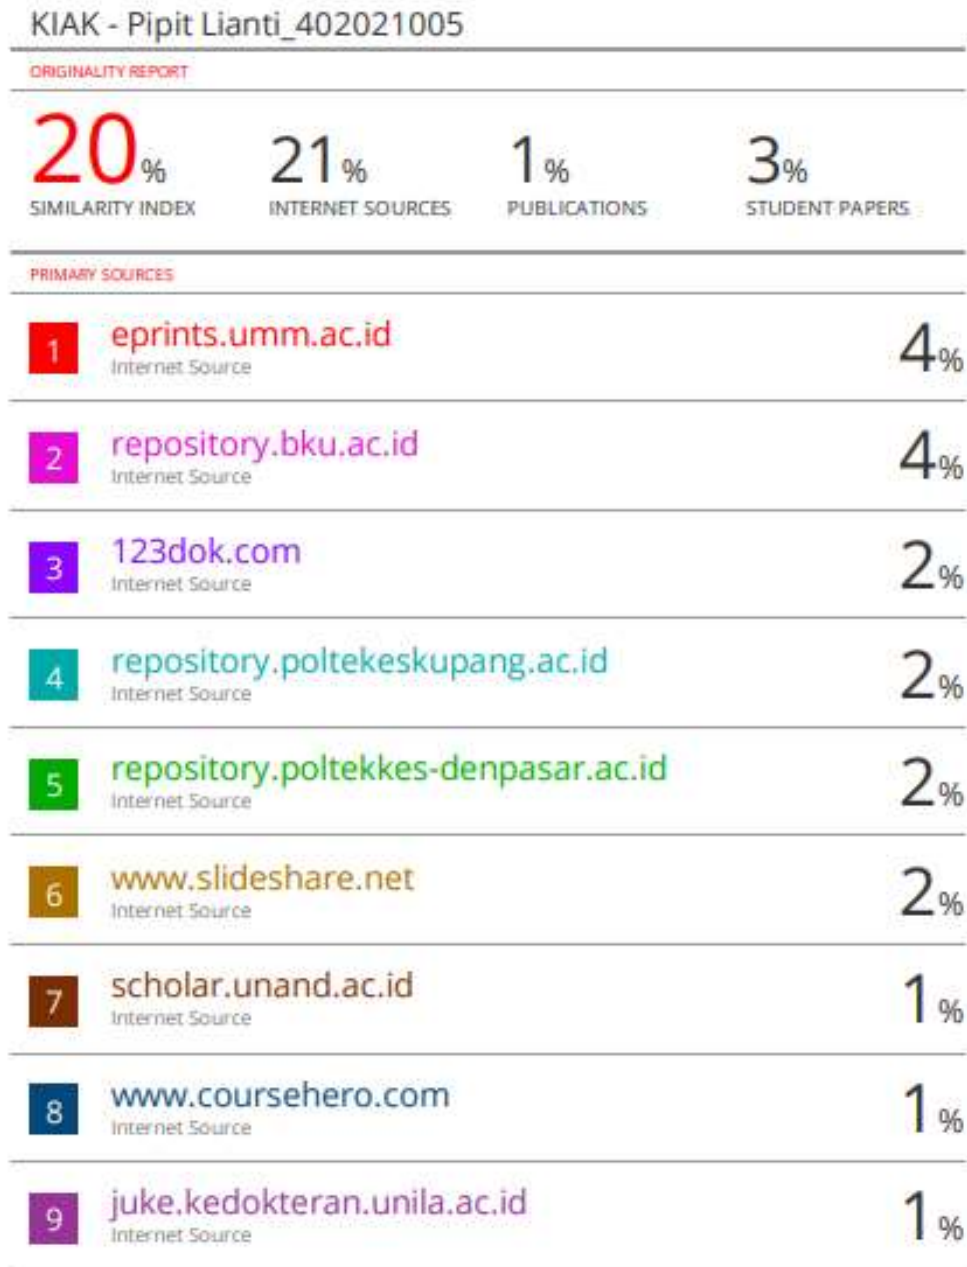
KIAK - Pipit Lianti_402021005

ORIGINALITY REPORT

| 20% | 21% | 1% | 3% |
|---|---|---|---|
| SIMILARITY INDEX | INTERNET SOURCES | PUBLICATIONS | STUDENT PAPERS |

PRIMARY SOURCES

| | | |
|---|---|---|
| 1 | eprints.umm.ac.id<br>Internet Source | 4% |
| 2 | repository.bku.ac.id<br>Internet Source | 4% |
| 3 | 123dok.com<br>Internet Source | 2% |
| 4 | repository.poltekeskupang.ac.id<br>Internet Source | 2% |
| 5 | repository.poltekkes-denpasar.ac.id<br>Internet Source | 2% |
| 6 | www.slideshare.net<br>Internet Source | 2% |
| 7 | scholar.unand.ac.id<br>Internet Source | 1% |
| 8 | www.coursehero.com<br>Internet Source | 1% |
| 9 | juke.kedokteran.unila.ac.id<br>Internet Source | 1% |